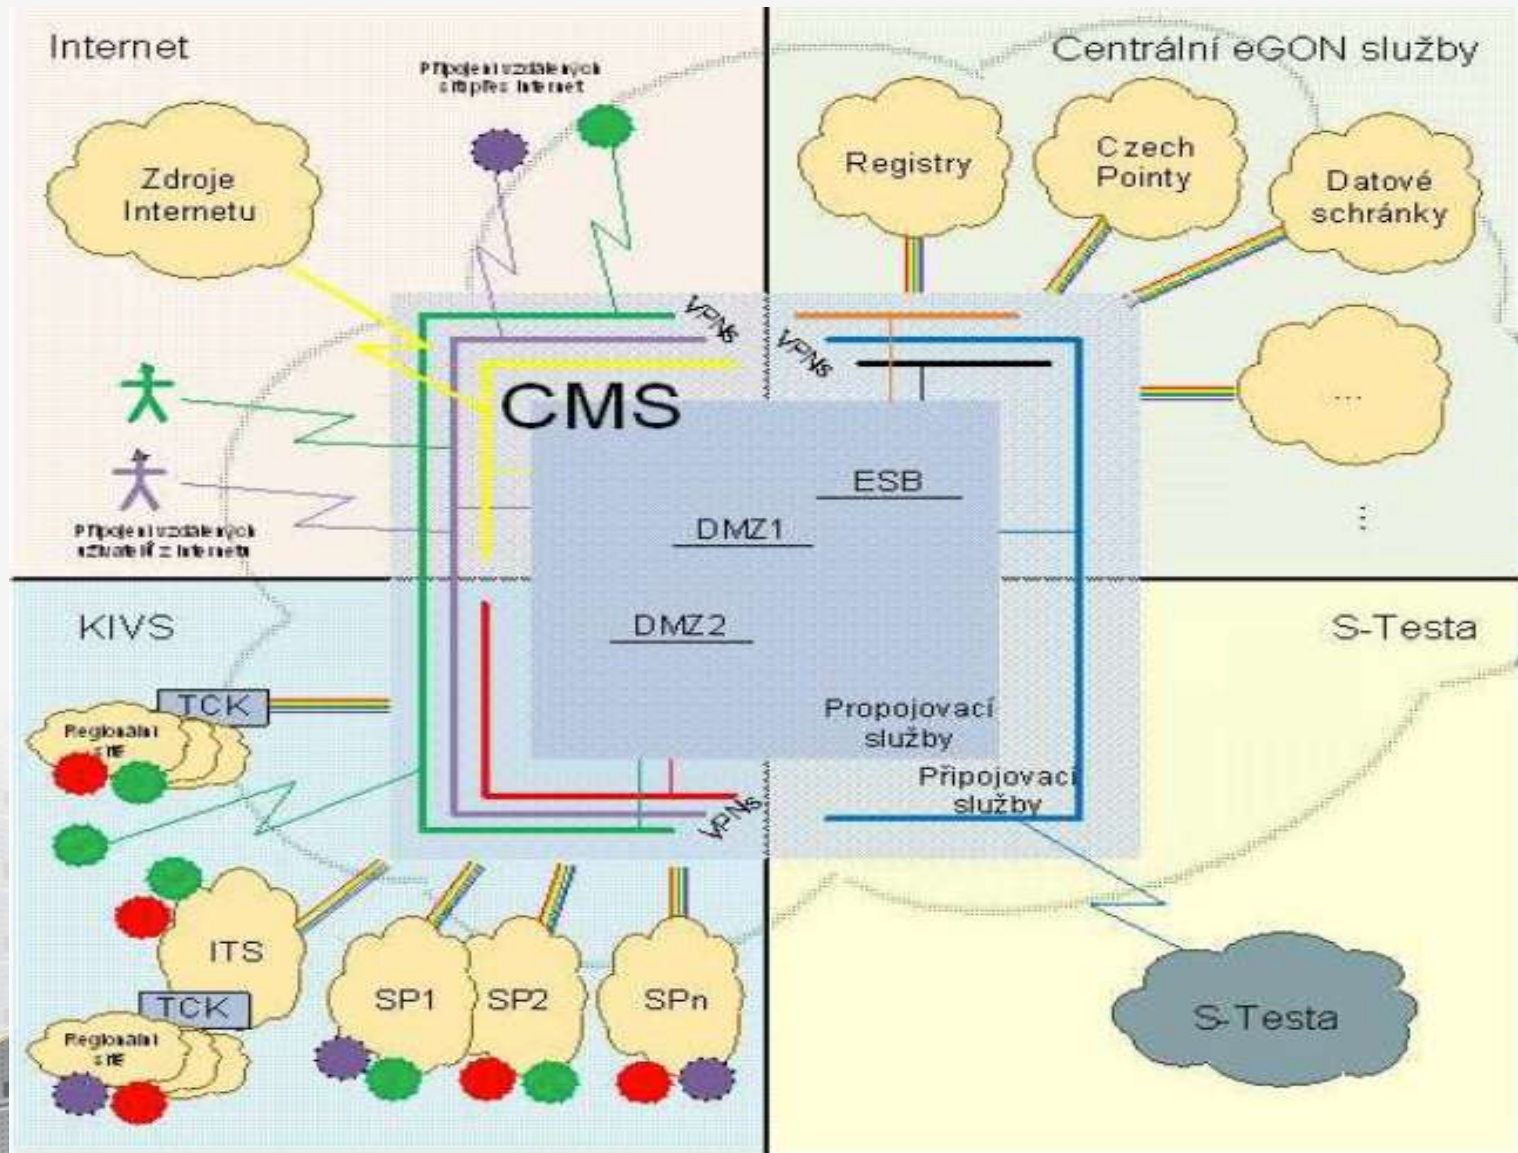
Internet

Připojení vzdálených sítí přes Internet

Zdroje Internetu

Připojení vzdálených uživatelů z Internetu

Centrální eGON služby

Registry

Czech Pointy

Datové schránky

...

VPNs

VPNs

CMS

ESB

DMZ1

DMZ2

Propojovací služby

Připojovací služby

VPNs

KIVS

TCK

Regionální sítě

ITS

TCK

Regionální sítě

SP1

SP2

SPn

S-Testa

S-Testa